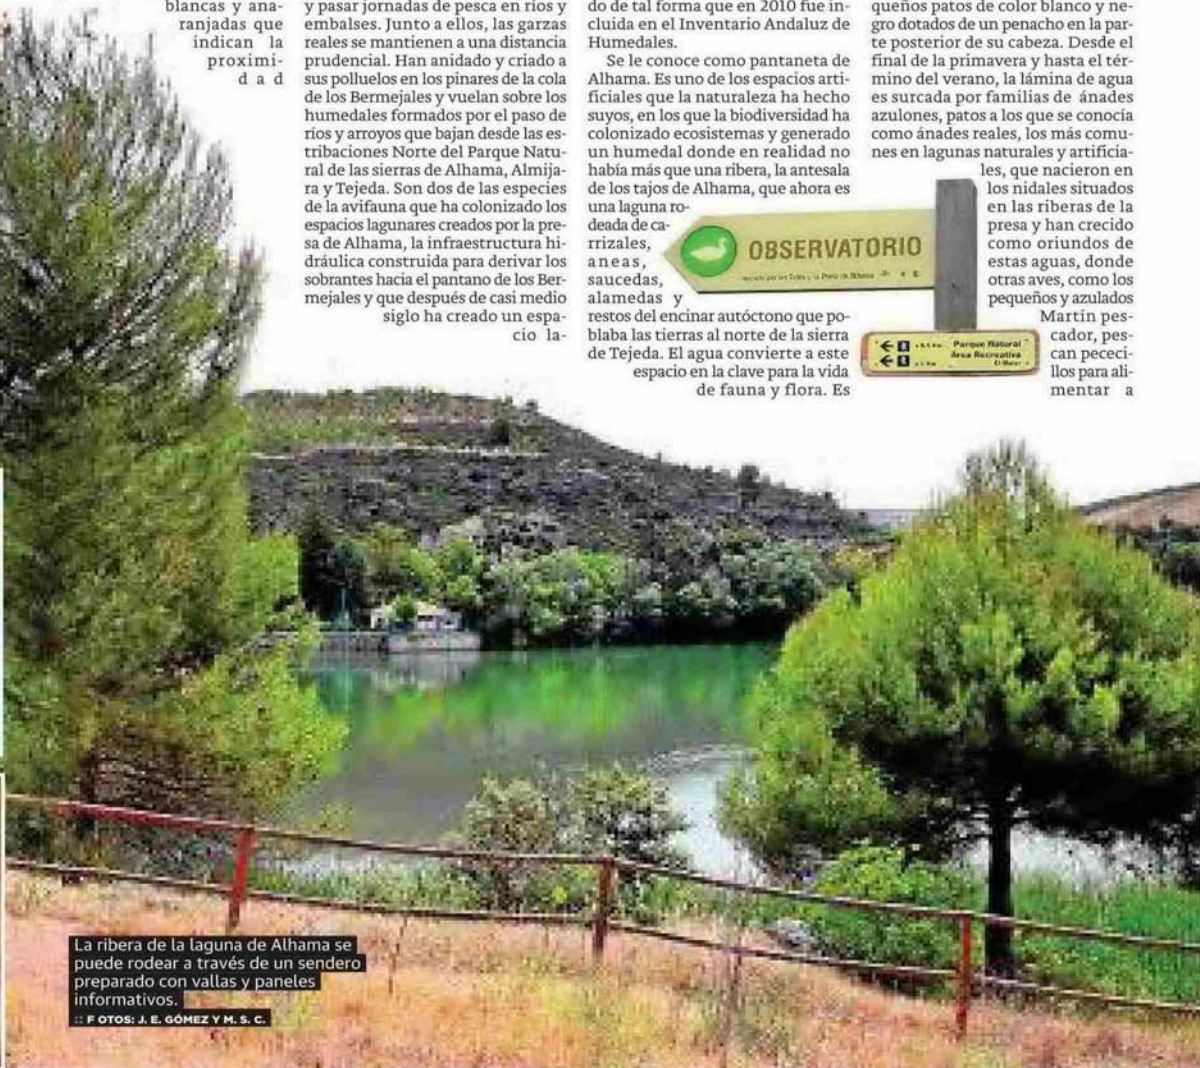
blancas y anaranjadas que indican la proximidad

y pasar jornadas de pesca en ríos y embalses. Junto a ellos, las garzas reales se mantienen a una distancia prudencial. Han anidado y criado a sus polluelos en los pinares de la cola de los Bermejales y vuelan sobre los humedales formados por el paso de ríos y arroyos que bajan desde las estribaciones Norte del Parque Natural de las sierras de Alhama, Almijara y Tejeda. Son dos de las especies de la avifauna que ha colonizado los espacios lagunares creados por la presa de Alhama, la infraestructura hidráulica construida para derivar los sobrantes hacia el pantano de los Bermejales y que después de casi medio siglo ha creado un espacio la-

do de tal forma que en 2010 fue incluida en el Inventario Andaluz de Humedales.

Se le conoce como pantaneta de Alhama. Es uno de los espacios artificiales que la naturaleza ha hecho suyos, en los que la biodiversidad ha colonizado ecosistemas y generado un humedal donde en realidad no había más que una ribera, la antesala de los tajos de Alhama, que ahora es una laguna rodeada de carrizales, aneas, saucedas, alamedas y restos del encinar autóctono que poblaba las tierras al norte de la sierra de Tejeda. El agua convierte a este espacio en la clave para la vida de fauna y flora. Es

queños patos de color blanco y negro dotados de un penacho en la parte posterior de su cabeza. Desde el final de la primavera y hasta el término del verano, la lámina de agua es surcada por familias de ánades azulones, patos a los que se conocía como ánades reales, los más comunes en lagunas naturales y artificiales, que nacieron en los nidales situados en las riberas de la presa y han crecido como oriundos de estas aguas, donde otras aves, como los pequeños y azulados Martín pescador, pescan pececillos para alimentar a

OBSERVATORIO
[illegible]

Parque Natural
Área Recreativa
El Bacal

La ribera de la laguna de Alhama se puede rodear a través de un sendero preparado con vallas y paneles informativos.
:: FOTOS: J. E. GÓMEZ Y M. S. C.